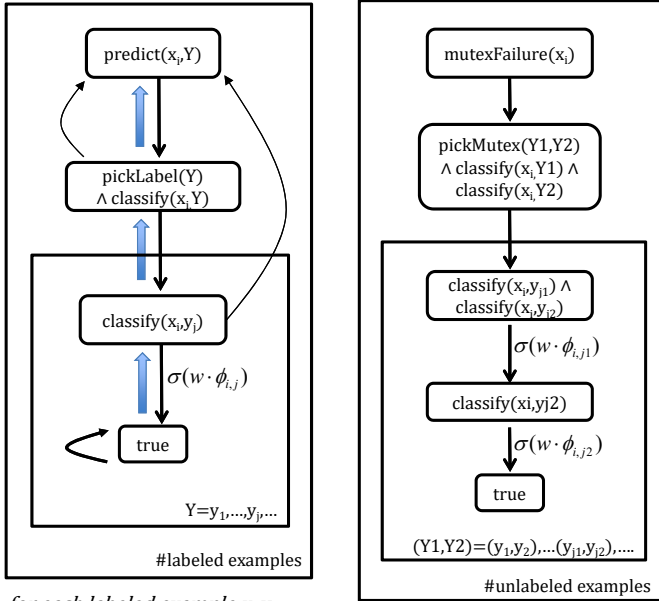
predict($x_i$,Y)

pickLabel(Y) ∧ classify($x_i$,Y)

classify($x_i$,$y_j$)

$\sigma(w \cdot \phi_{i,j})$

true

Y=$y_1$,...,$y_j$,...

#labeled examples

mutexFailure($x_i$)

pickMutex(Y1,Y2) ∧ classify($x_i$,Y1) ∧ classify($x_i$,Y2)

classify($x_i$,$y_{j1}$) ∧ classify($x_i$,$y_{j2}$)

$\sigma(w \cdot \phi_{i,j1})$

classify(xi,yj2)

$\sigma(w \cdot \phi_{i,j2})$

true

(Y1,Y2)=($y_1$,$y_2$),...($y_{j1}$,$y_{j2}$),....

#unlabeled examples

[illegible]